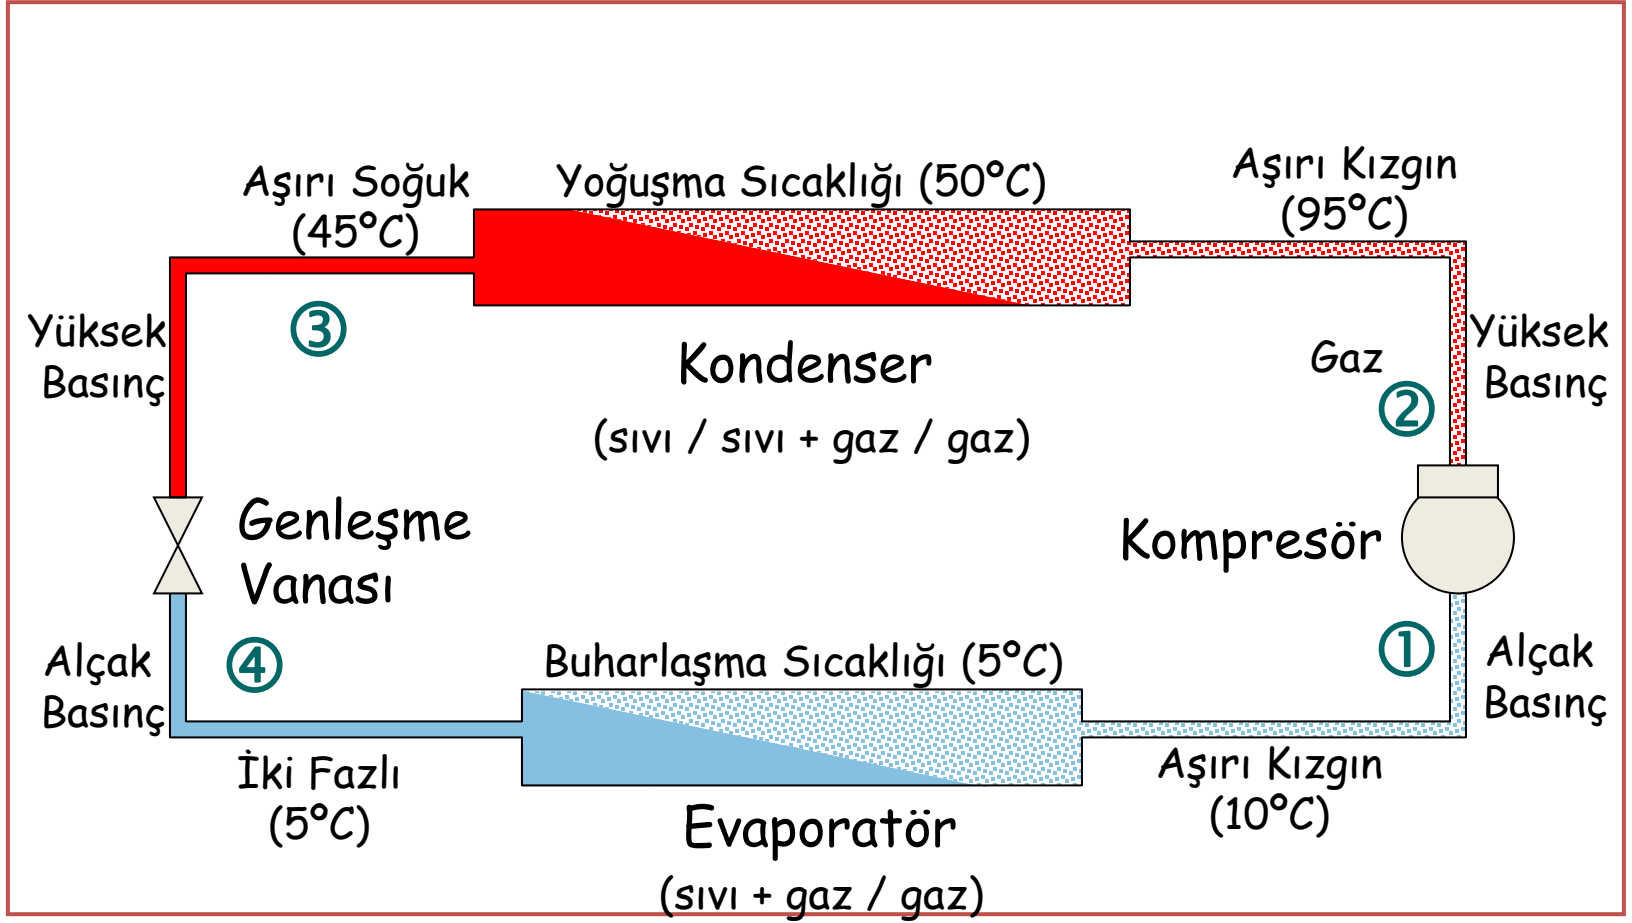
Aşırı Soğuk (45°C)

Yoğuşma Sıcaklığı (50°C)

Aşırı Kızgın (95°C)

Yüksek Basınç

③

Kondenser

(sıvı / sıvı + gaz / gaz)

Gaz

②

Yüksek Basınç

Genleşme Vanası

Kompresör

Alçak Basınç

④

Buharlaşma Sıcaklığı (5°C)

①

Alçak Basınç

İki Fazlı (5°C)

Evaporatör

(sıvı + gaz / gaz)

Aşırı Kızgın (10°C)